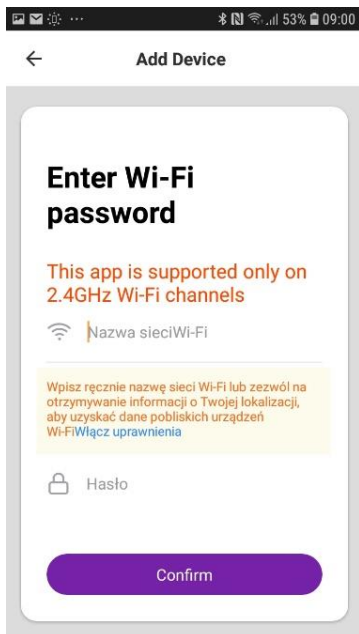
53% 09:00

Add Device

Enter Wi-Fi password

This app is supported only on 2.4GHz Wi-Fi channels

Nazwa sieciWi-Fi

Wpisz ręcznie nazwę sieci Wi-Fi lub zezwól na otrzymywanie informacji o Twojej lokalizacji, aby uzyskać dane pobliskich urządzeń Wi-FiWłącz uprawnienia

Hasło

Confirm